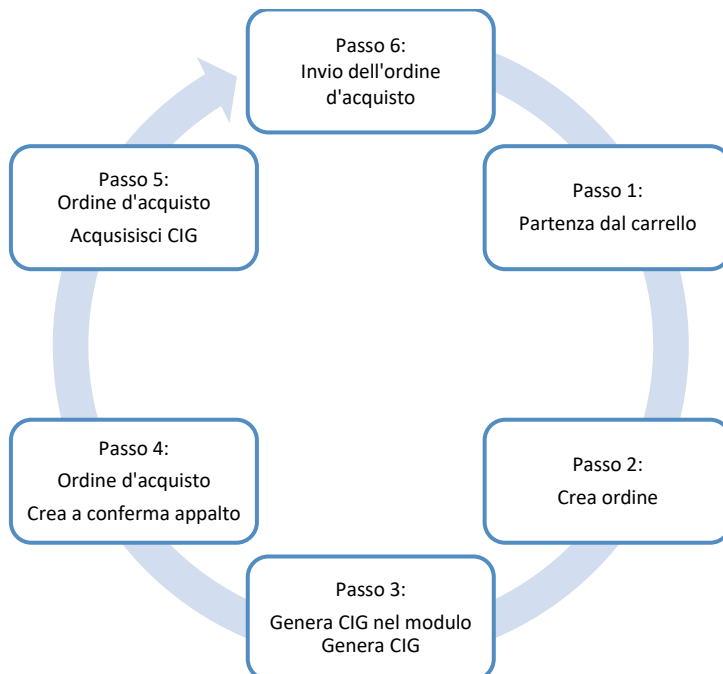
Passo 6:
Invio dell'ordine d'acquisto

Passo 1:
Partenza dal carrello

Passo 2:
Crea ordine

Passo 3:
Genera CIG nel modulo Genera CIG

Passo 4:
Ordine d'acquisto
Crea a conferma appalto

Passo 5:
Ordine d'acquisto
Acqusisisci CIG